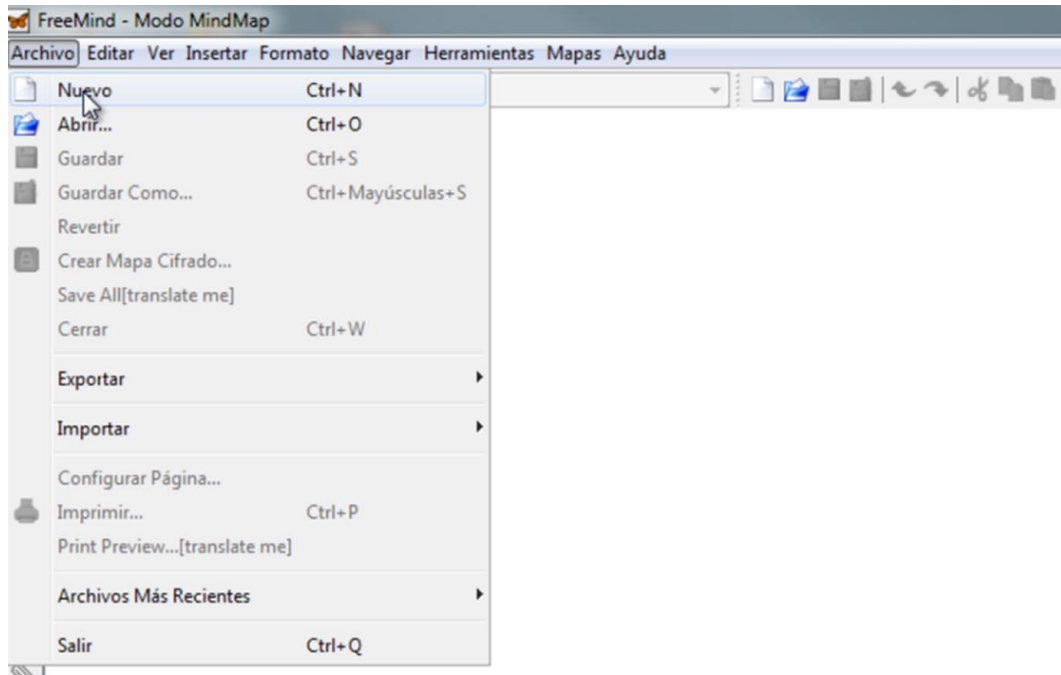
FreeMind - Modo MindMap

Archivo Editar Ver Insertar Formato Navegar Herramientas Mapas Ayuda

Nuevo Ctrl+N
Abrir... Ctrl+O
Guardar Ctrl+S
Guardar Como... Ctrl+Mayúsculas+S
Revertir
Crear Mapa Cifrado...
Save All[translate me]
Cerrar Ctrl+W
Exportar
Importar
Configurar Página...
Imprimir... Ctrl+P
Print Preview...[translate me]
Archivos Más Recientes
Salir Ctrl+Q